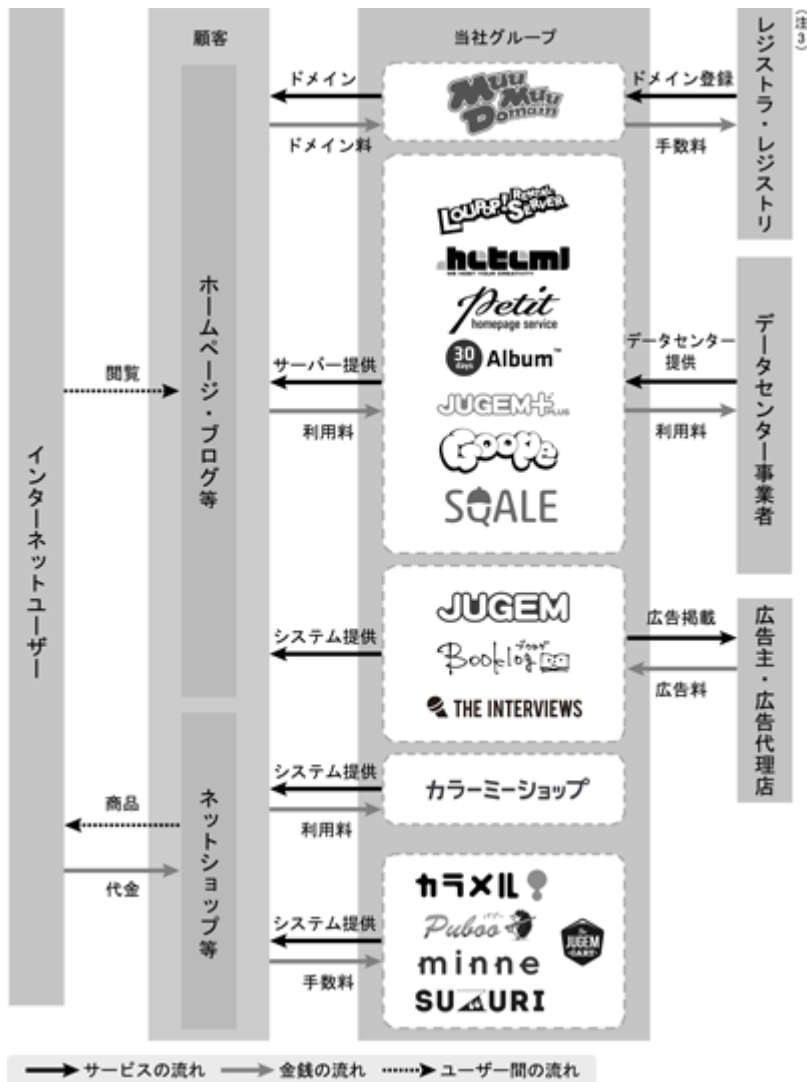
インターネットユーザー

顧客

ホームページ・ブログ等

ネットショップ等

当社グループ

(注3)

レジストラ・レジストリ

データセンター事業者

広告主・広告代理店

ドメイン

ドメイン料

MuuMuu Domain

ドメイン登録

手数料

LOLIPOP! RENTAL SERVER

heteml

Petit homepage service

30days Album™

JUGEM PLUS

Goope

SQALE

サーバー提供

利用料

データセンター提供

利用料

閲覧

JUGEM

Booklog

THE INTERVIEWS

システム提供

広告掲載

広告料

カラーミーショップ

システム提供

利用料

商品

代金

カラメル

Puboo

JUGEM CART

minne

SUZURI

システム提供

手数料

サービスの流れ　金銭の流れ　ユーザー間の流れ